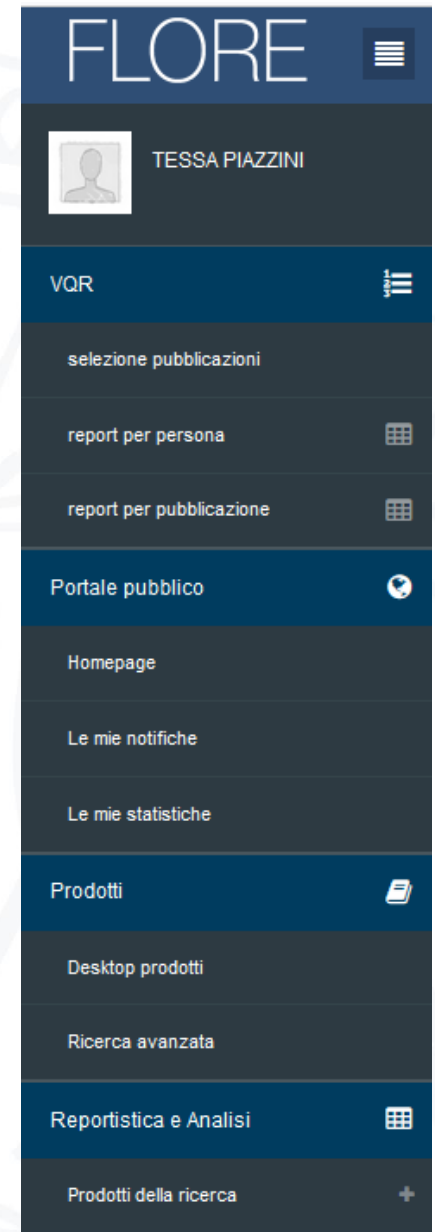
FLORE

TESSA PIAZZINI

VQR

selezione pubblicazioni

report per persona

report per pubblicazione

Portale pubblico

Homepage

Le mie notifiche

Le mie statistiche

Prodotti

Desktop prodotti

Ricerca avanzata

Reportistica e Analisi

Prodotti della ricerca